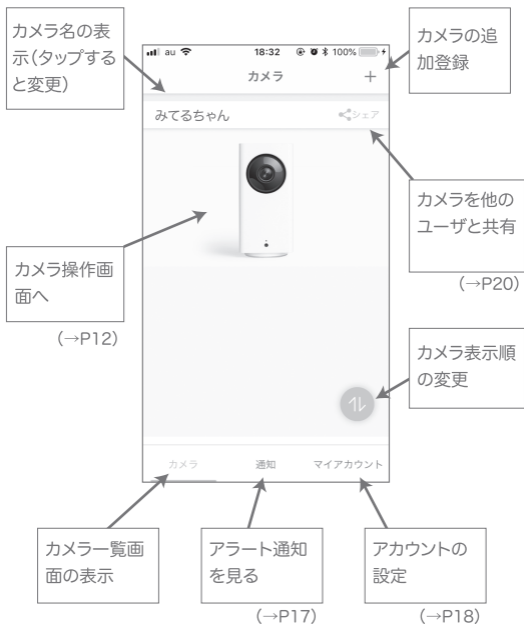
カメラ名の表示(タップすると変更)

au 18:32 100%

カメラ +

カメラの追加登録

みてるちゃん シェア

カメラを他のユーザと共有

(→P20)

カメラ操作画面へ

(→P12)

カメラ表示順の変更

カメラ 通知 マイアカウント

カメラ一覧画面の表示

アラート通知を見る

(→P17)

アカウントの設定

(→P18)